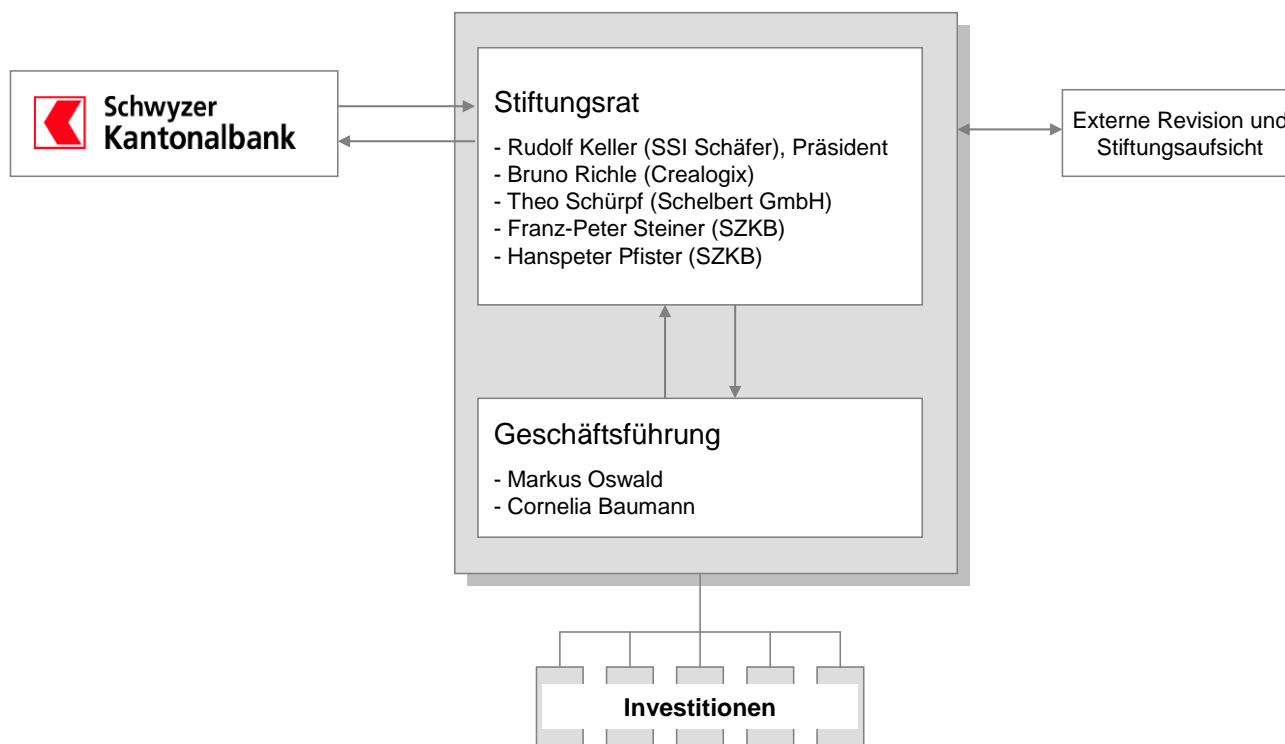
Schwyzer
Kantonalbank

Stiftungsrat

- Rudolf Keller (SSI Schäfer), Präsident
- Bruno Richle (Crealogix)
- Theo Schürpf (Schelbert GmbH)
- Franz-Peter Steiner (SZKB)
- Hanspeter Pfister (SZKB)

Externe Revision und Stiftungsaufsicht

Geschäftsführung

- Markus Oswald
- Cornelia Baumann

Investitionen